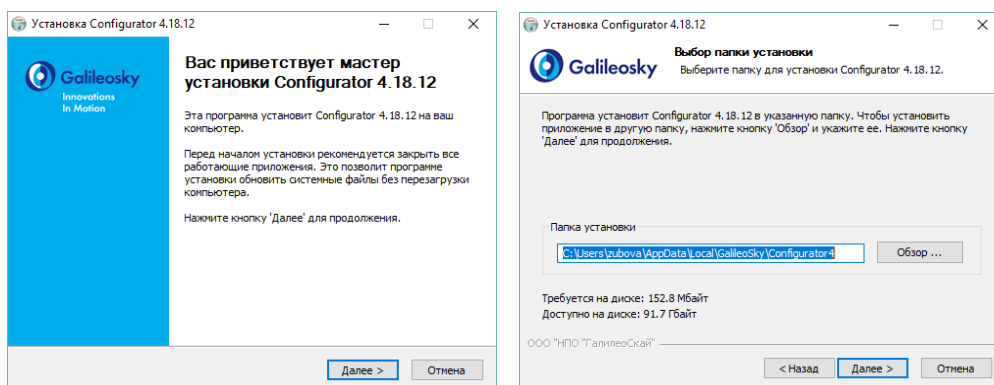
Установка Configurator 4.18.12

Galileosky
Innovations
In Motion

Вас приветствует мастер установки Configurator 4.18.12

Эта программа установит Configurator 4.18.12 на ваш компьютер.

Перед началом установки рекомендуется закрыть все работающие приложения. Это позволит программе установки обновить системные файлы без перезагрузки компьютера.

Нажмите кнопку 'Далее' для продолжения.

Далее >
Отмена

Установка Configurator 4.18.12

Выбор папки установки
Выберите папку для установки Configurator 4.18.12.

Galileosky

Программа установит Configurator 4.18.12 в указанную папку. Чтобы установить приложение в другую папку, нажмите кнопку 'Обзор' и укажите ее. Нажмите кнопку 'Далее' для продолжения.

Папка установки
C:\Users\zubova\AppData\Local\GalileoSky\Configurator4
Обзор ...

Требуется на диске: 152.8 Мбайт
Доступно на диске: 91.7 Гбайт

ООО "НПО "ГалилеоСкай"

< Назад
Далее >
Отмена